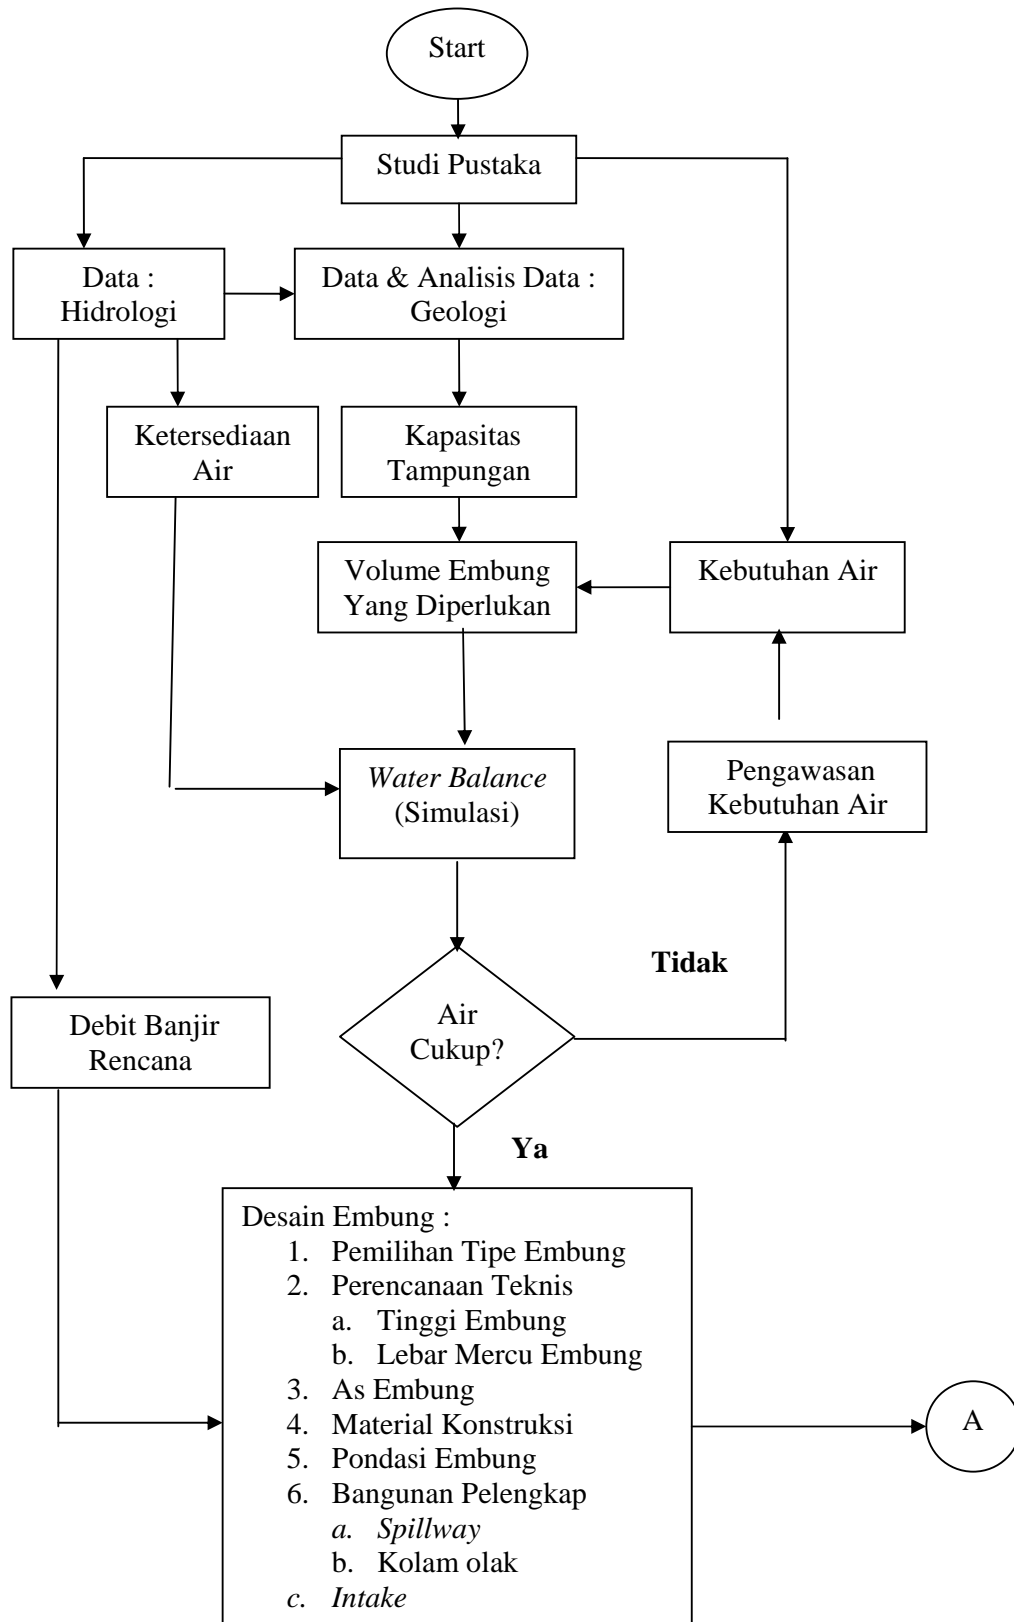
Start

Studi Pustaka

Data : Hidrologi

Data & Analisis Data : Geologi

Ketersediaan Air

Kapasitas Tampungan

Volume Embung Yang Diperlukan

Kebutuhan Air

Water Balance (Simulasi)

Pengawasan Kebutuhan Air

Tidak

Debit Banjir Rencana

Air Cukup?

Ya

Desain Embung :
1. Pemilihan Tipe Embung
2. Perencanaan Teknis
a. Tinggi Embung
b. Lebar Mercu Embung
3. As Embung
4. Material Konstruksi
5. Pondasi Embung
6. Bangunan Pelengkap
a. Spillway
b. Kolam olak
c. Intake

A